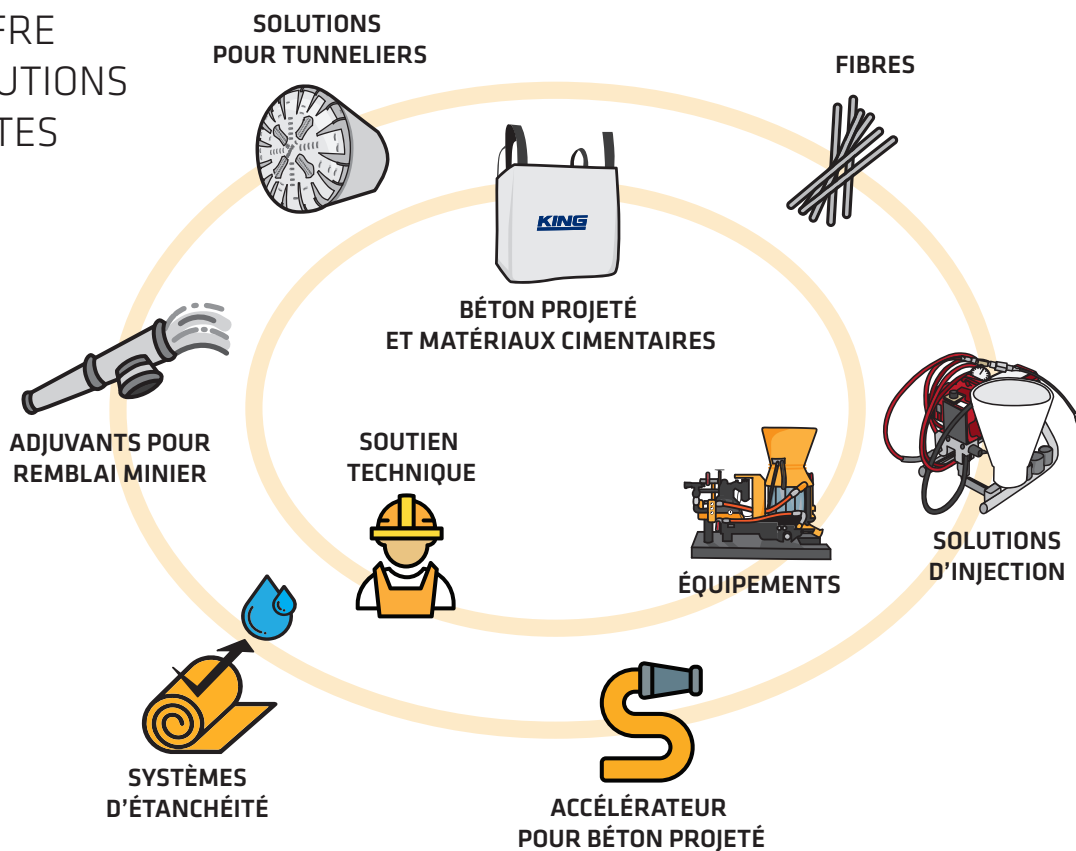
FRE
UTIONS
TES

SOLUTIONS POUR TUNNELIERS

FIBRES

KING

BÉTON PROJETÉ ET MATÉRIAUX CIMENTAIRES

ADJUVANTS POUR REMBLAI MINIER

SOUTIEN TECHNIQUE

ÉQUIPEMENTS

SOLUTIONS D'INJECTION

SYSTÈMES D'ÉTANCHÉITÉ

ACCÉLÉRATEUR POUR BÉTON PROJETÉ